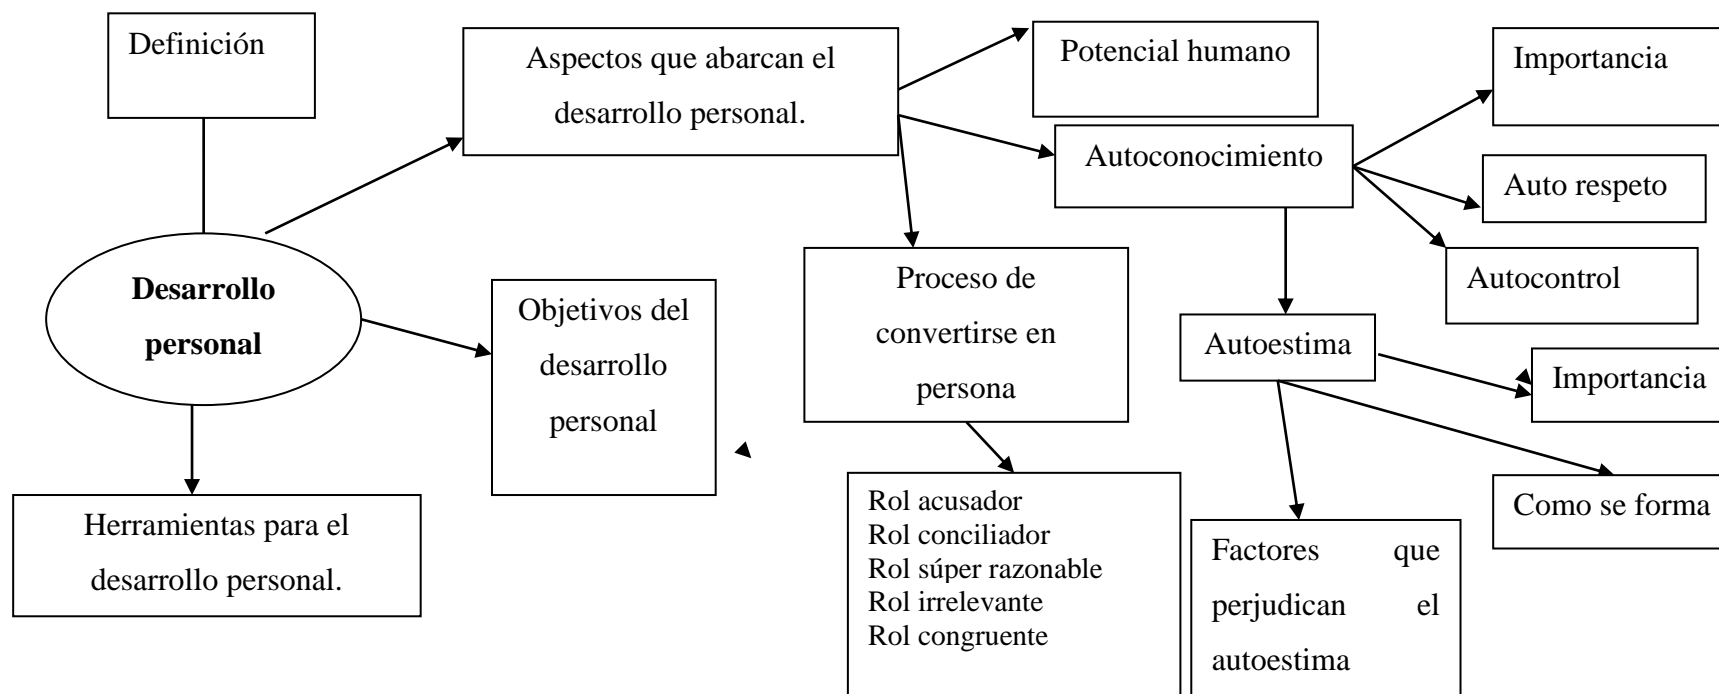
Definición

Aspectos que abarcan el desarrollo personal.

Potencial humano

Importancia

Autoconocimiento

Auto respeto

Autocontrol

Desarrollo personal

Objetivos del desarrollo personal

Proceso de convertirse en persona

Autoestima

Importancia

Como se forma

Herramientas para el desarrollo personal.

Rol acusador
Rol conciliador
Rol súper razonable
Rol irrelevante
Rol congruente

Factores que perjudican el autoestima